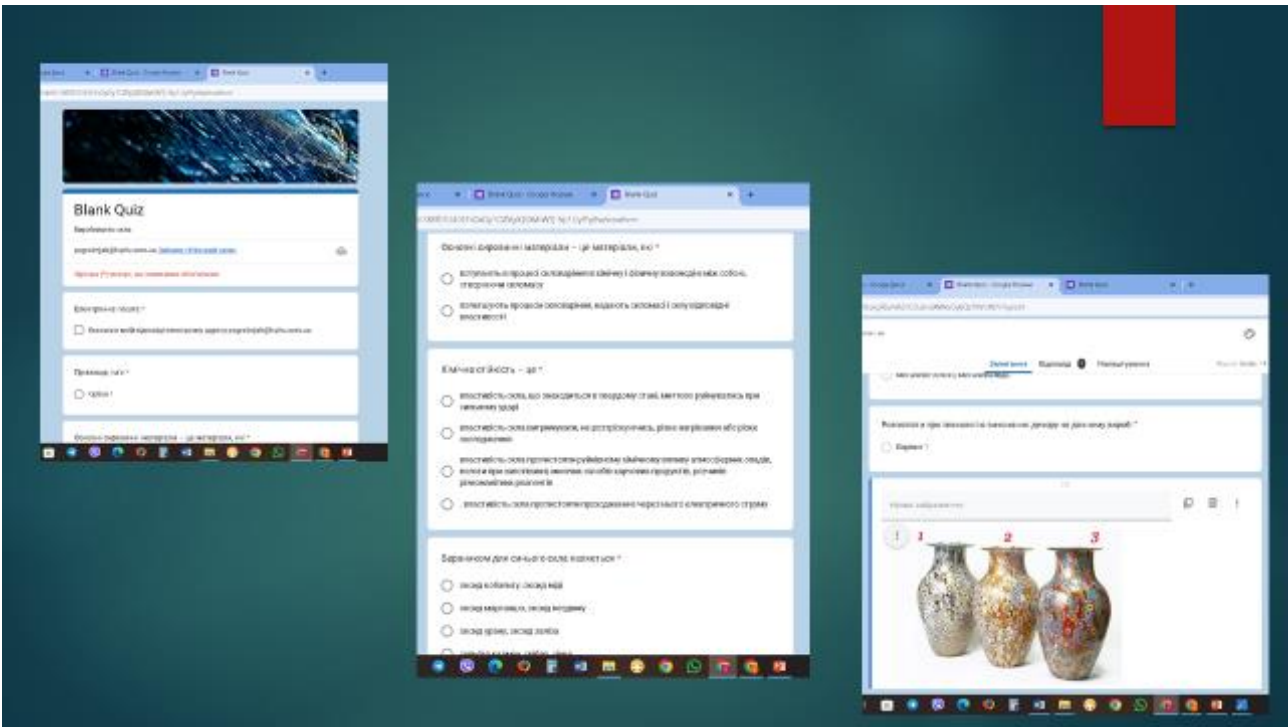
Blank Quiz

Виробництво скла

Електронна пошта *

Прізвище, ім'я *

Основні сировинні матеріали – це матеріали, які *

Основні сировинні матеріали – це матеріали, які *

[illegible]

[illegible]

Хімічна стійкість – це *

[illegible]

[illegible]

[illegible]

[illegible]

Барвником для синього скла є *

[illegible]

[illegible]

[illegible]

Запитання Відповіді Налаштування

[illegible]

Варіант 1

1 2 3